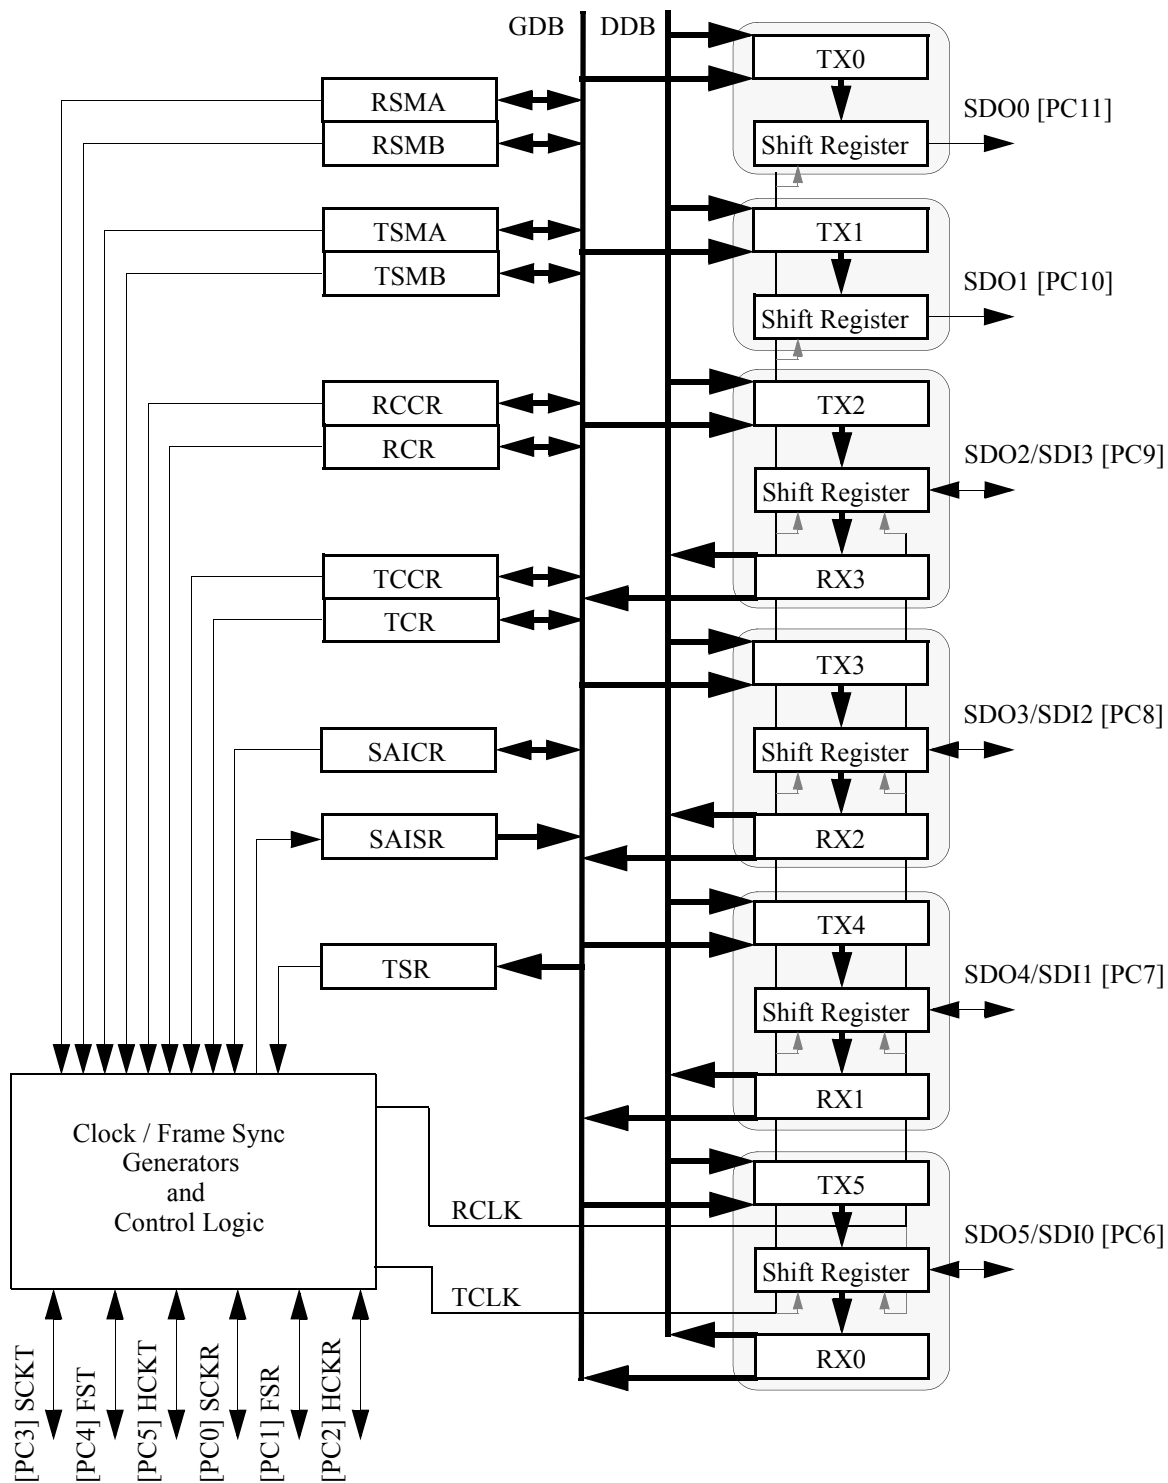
GDB
DDB

RSMA
RSMB
TSMA
TSMB
RCCR
RCR
TCCR
TCR
SAICR
SAISR
TSR

TX0
Shift Register
SDO0 [PC11]
TX1
Shift Register
SDO1 [PC10]
TX2
Shift Register
SDO2/SDI3 [PC9]
RX3
TX3
Shift Register
SDO3/SDI2 [PC8]
RX2
TX4
Shift Register
SDO4/SDI1 [PC7]
RX1
TX5
Shift Register
SDO5/SDI0 [PC6]
RX0

Clock / Frame Sync Generators and Control Logic

RCLK
TCLK

[PC3] SCKT
[PC4] FST
[PC5] HCKT
[PC0] SCKR
[PC1] FSR
[PC2] HCKR